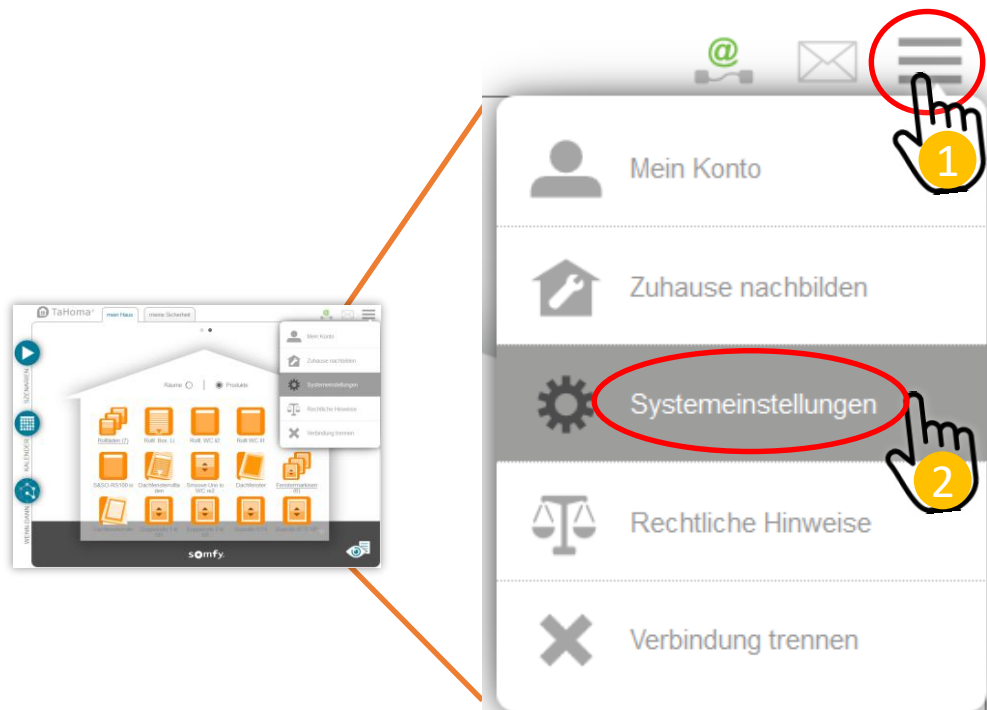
TaHoma
mein Haus
meine Sicherheit
SZENARIEN
KALENDER
WENN/DANN
Räume
Produkte
Rollladen (7)
Rollt. Bro. Li
Rollt. WC li2
Rollt WC li1
S&SO RS100 io
Dachfenstermarkise
Smoove Uno io WC re2
Dachfenster
Fenstermarkisen (6)
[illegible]
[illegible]
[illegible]
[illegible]
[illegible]
Mein Konto
Zuhause nachbilden
Systemeinstellungen
Rechtliche Hinweise
Verbindung trennen
somfy
1
2